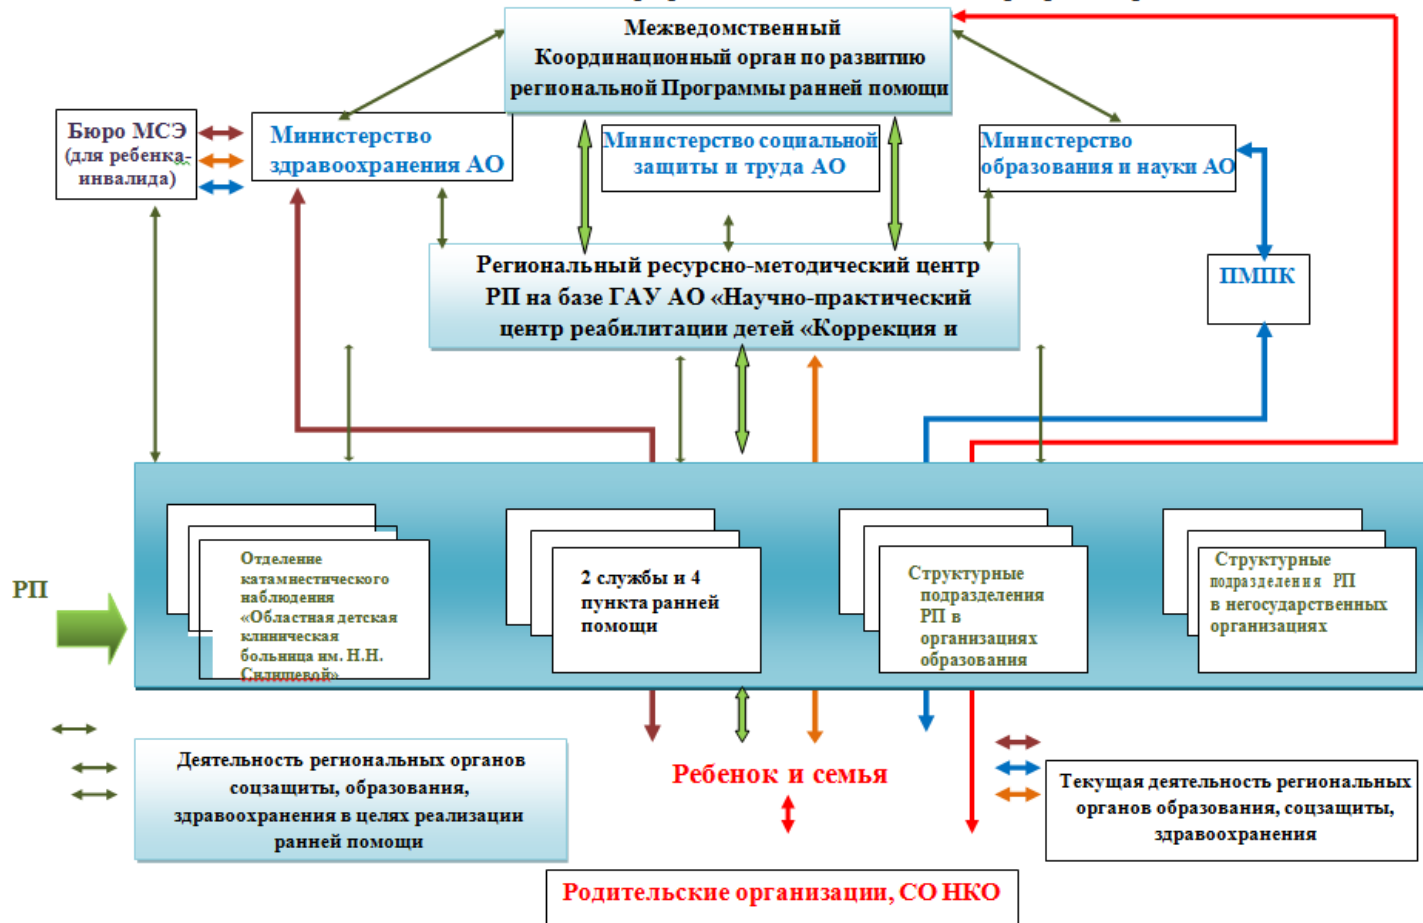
Межведомственный Координационный орган по развитию региональной Программы ранней помощи

Бюро МСЭ (для ребенка-инвалида)

Министерство здравоохранения АО

Министерство социальной защиты и труда АО

Министерство образования и науки АО

Региональный ресурсно-методический центр РП на базе ГАУ АО «Научно-практический центр реабилитации детей «Коррекция и

ПМПК

РП

Отделение катамнестического наблюдения «Областная детская клиническая больница им. Н.Н. Силищевой»

2 службы и 4 пункта ранней помощи

Структурные подразделения РП в организациях образования

Структурные подразделения РП в негосударственных организациях

Деятельность региональных органов соцзащиты, образования, здравоохранения в целях реализации ранней помощи

Ребенок и семья

Текущая деятельность региональных органов образования, соцзащиты, здравоохранения

Родительские организации, СО НКО